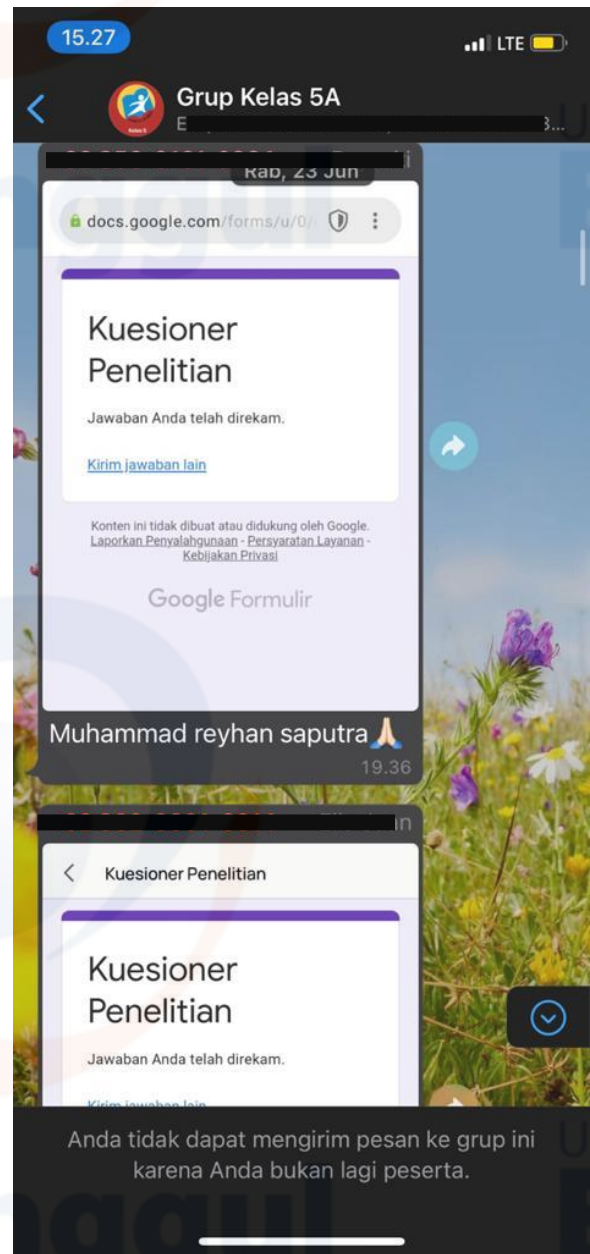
15.27

LTE

Grup Kelas 5A

E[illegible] 3...

Rab, 23 Jun

docs.google.com/forms/u/0/

Kuesioner Penelitian

Jawaban Anda telah direkam.

Kirim jawaban lain

Konten ini tidak dibuat atau didukung oleh Google. Laporkan Penyalahgunaan - Persyaratan Layanan - Kebijakan Privasi

Google Formulir

Muhammad reyhan saputra🙏🏻

19.36

Kuesioner Penelitian

Kuesioner Penelitian

Jawaban Anda telah direkam.

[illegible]

Anda tidak dapat mengirim pesan ke grup ini karena Anda bukan lagi peserta.